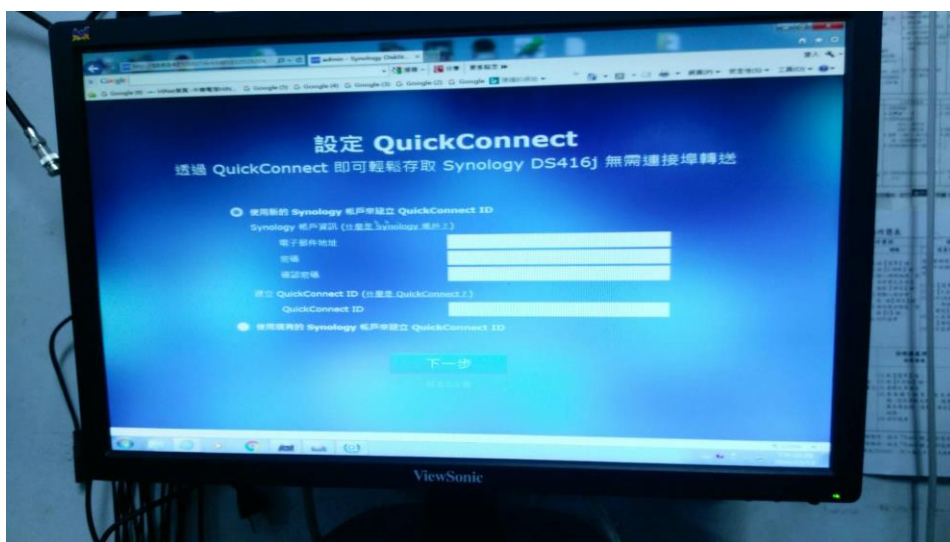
設定 QuickConnect
透過 QuickConnect 即可輕鬆存取 Synology DS416j 無需連接埠轉送

使用新的 Synology 帳戶來建立 QuickConnect ID
Synology 帳戶資訊 (什麼是 Synology 帳戶?)
電子郵件地址
密碼
確認密碼
建立 QuickConnect ID (什麼是 QuickConnect?)
QuickConnect ID
使用現有的 Synology 帳戶來建立 QuickConnect ID

下一步
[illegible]

ViewSonic